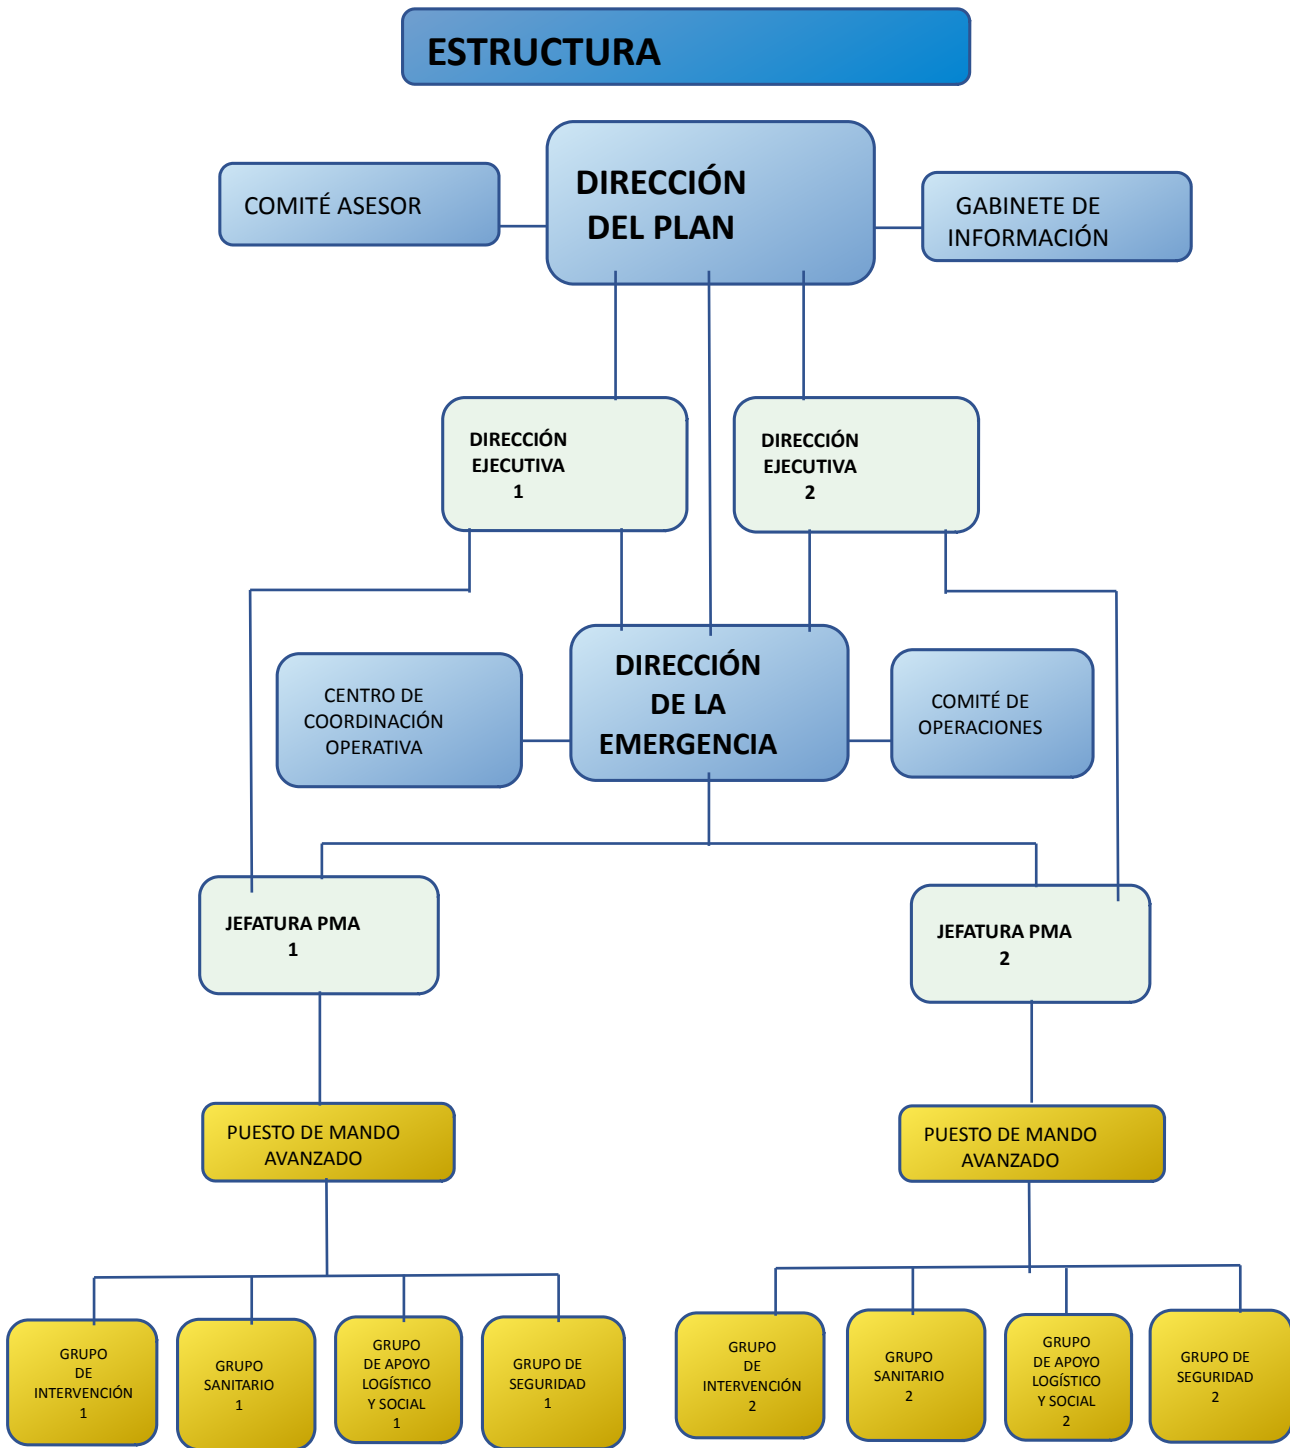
ESTRUCTURA

COMITÉ ASESOR

DIRECCIÓN DEL PLAN

GABINETE DE INFORMACIÓN

DIRECCIÓN EJECUTIVA 1

DIRECCIÓN EJECUTIVA 2

CENTRO DE COORDINACIÓN OPERATIVA

DIRECCIÓN DE LA EMERGENCIA

COMITÉ DE OPERACIONES

JEFATURA PMA 1

JEFATURA PMA 2

PUESTO DE MANDO AVANZADO

PUESTO DE MANDO AVANZADO

GRUPO DE INTERVENCIÓN 1

GRUPO SANITARIO 1

GRUPO DE APOYO LOGÍSTICO Y SOCIAL 1

GRUPO DE SEGURIDAD 1

GRUPO DE INTERVENCIÓN 2

GRUPO SANITARIO 2

GRUPO DE APOYO LOGÍSTICO Y SOCIAL 2

GRUPO DE SEGURIDAD 2